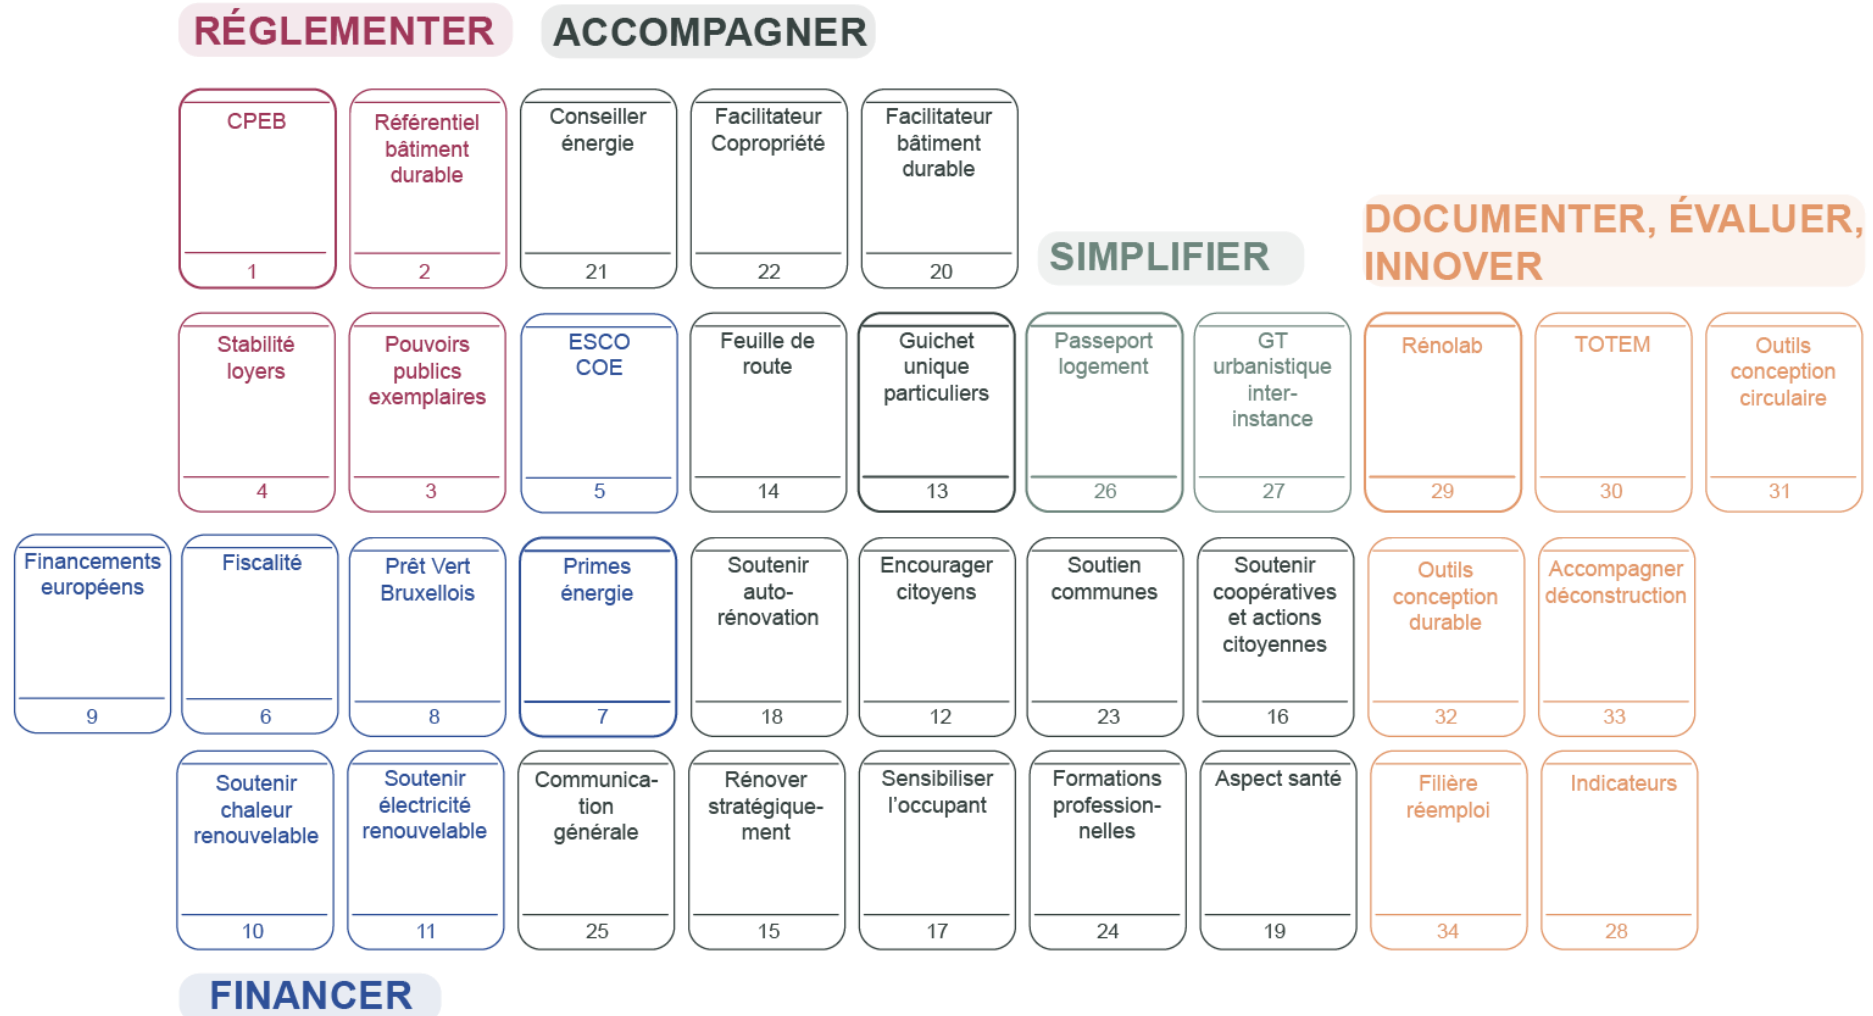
RÉGLEMENTER ACCOMPAGNER

CPEB
1

Référentiel bâtiment durable
2

Conseiller énergie
21

Facilitateur Copropriété
22

Facilitateur bâtiment durable
20

SIMPLIFIER

DOCUMENTER, ÉVALUER, INNOVER

Stabilité loyers
4

Pouvoirs publics exemplaires
3

ESCO COE
5

Feuille de route
14

Guichet unique particuliers
13

Passeport logement
26

GT urbanistique inter-instance
27

Rénolab
29

TOTEM
30

Outils conception circulaire
31

Financements européens
9

Fiscalité
6

Prêt Vert Bruxellois
8

Primes énergie
7

Soutenir auto-rénovation
18

Encourager citoyens
12

Soutien communes
23

Soutenir coopératives et actions citoyennes
16

Outils conception durable
32

Accompagner déconstruction
33

Soutenir chaleur renouvelable
10

Soutenir électricité renouvelable
11

Communication générale
25

Rénover stratégiquement
15

Sensibiliser l'occupant
17

Formations professionnelles
24

Aspect santé
19

Filière réemploi
34

Indicateurs
28

FINANCER